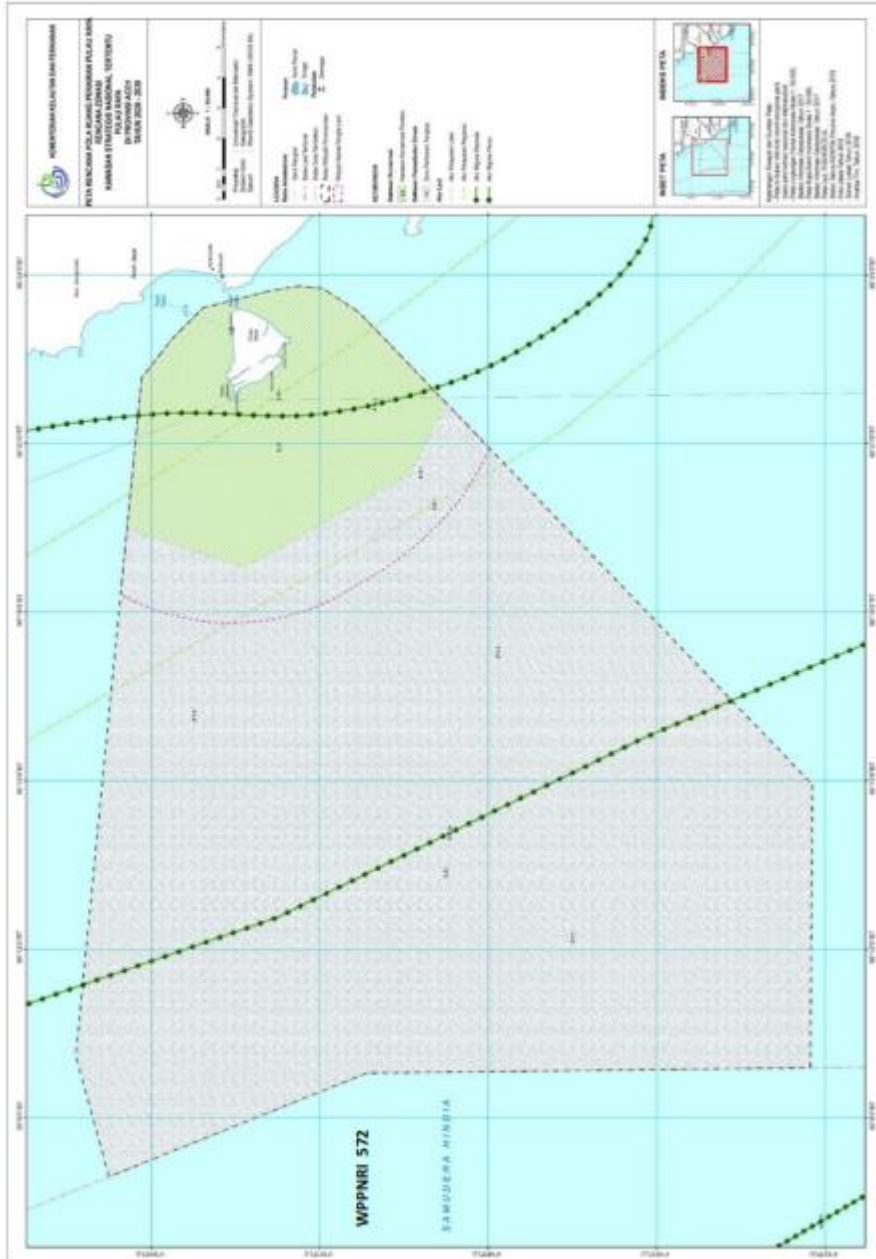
KEMENTERIAN KELAUTAN DAN PERIKANAN

PETA RENCANA POLA RUANG PERAIRAN PULAU RAYA
KAWASAN STRATEGIS NASIONAL TERTENTU
PULAU RAYA
DI PROVINSI ACEH
TAHUN 2020 - 2039

INSET PETA

INDEKS PETA

WPPNRI 572

SAMUDERA HINDIA